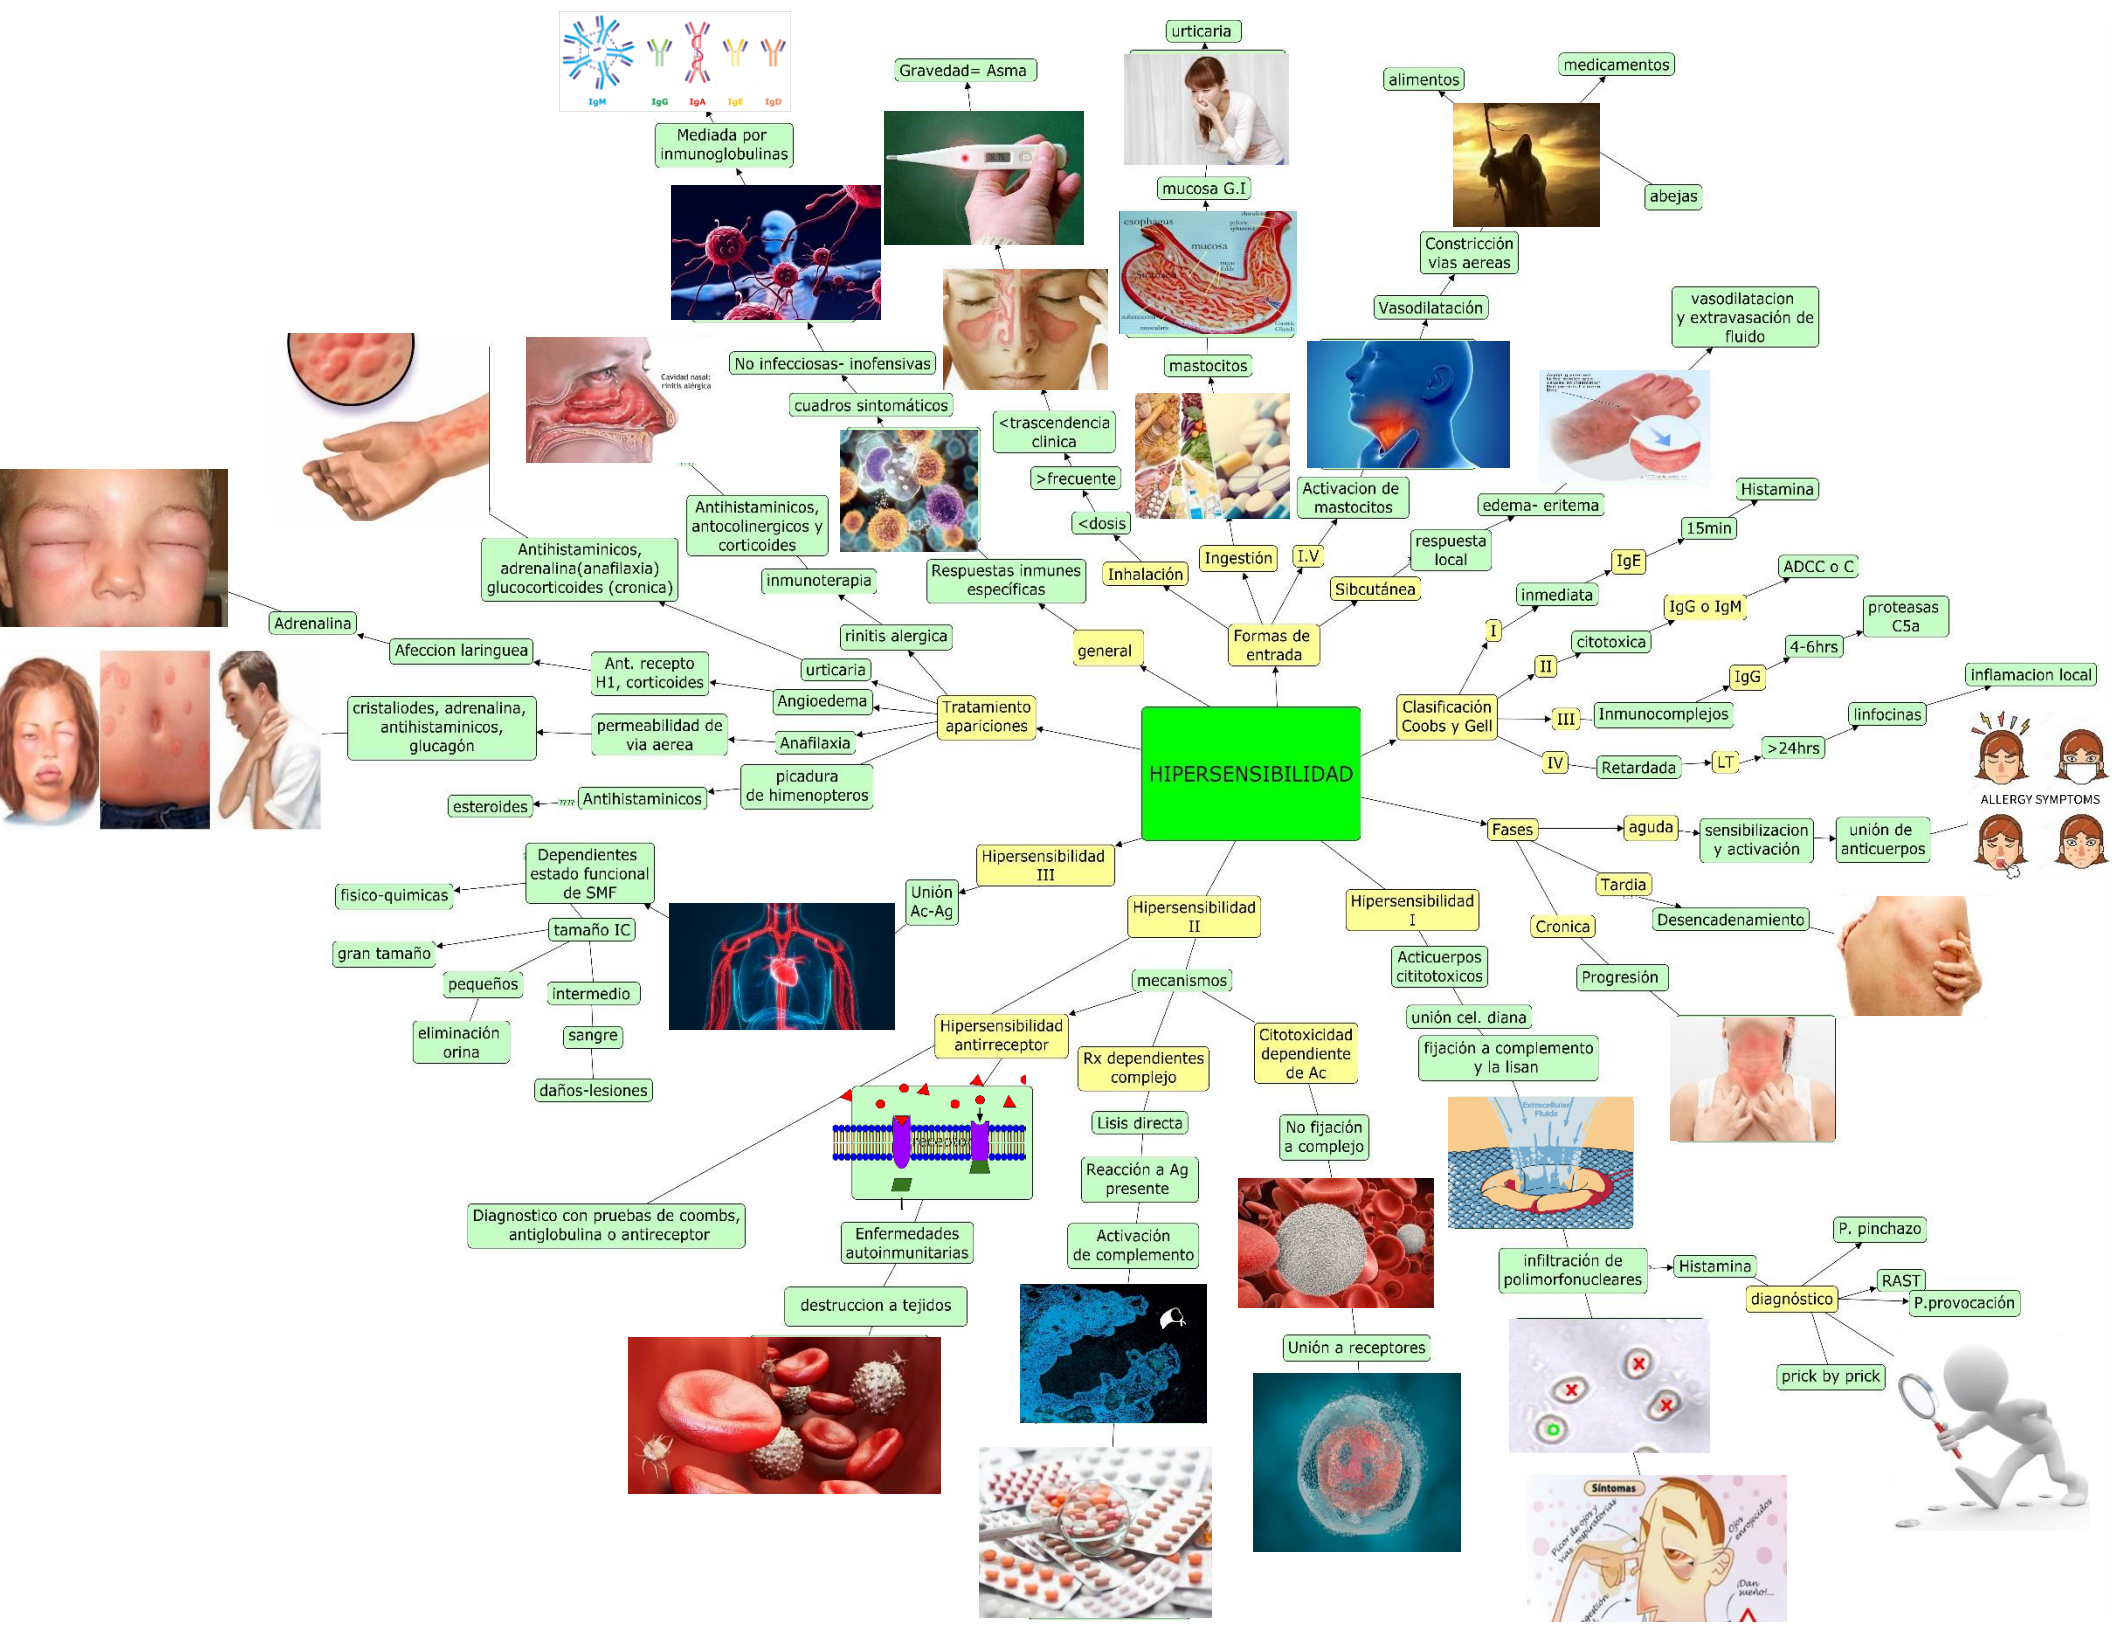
HIPERSENSIBILIDAD

IgM IgG IgA IgE IgD
Mediada por inmunoglobulinas
Gravedad= Asma
urticaria
mucosa G.I
alimentos
medicamentos
abejas
Constricción vias aereas
Vasodilatación
vasodilatacion y extravasación de fluido
No infecciosas- inofensivas
cuadros sintomáticos
<trascendencia clinica
>frecuente
<dosis
mastocitos
Activacion de mastocitos
edema- eritema
Histamina
15min
IgE
respuesta local
Cavidad nasal: rinitis alérgica
Antihistaminicos, antocolinergicos y corticoides
Antihistaminicos, adrenalina(anafilaxia) glucocorticoides (cronica)
inmunoterapia
Respuestas inmunes especificas
Inhalación
Ingestión
I.V
Sibcutánea
inmediata
ADCC o C
IgG o IgM
proteasas C5a
Adrenalina
Affeccion laringuea
Ant. recepto H1, corticoides
rinitis alergica
urticaria
Angioedema
Anafilaxia
general
Formas de entrada
I
II
citotoxica
4-6hrs
IgG
Inflamacion local
cristaliodes, adrenalina, antihistaminicos, glucagón
permeabilidad de via aerea
Tratamiento apariciones
Clasificación Coobs y Gell
III
Inmunocomplejos
linfocinas
IV
Retardada
LT
>24hrs
picadura de himenopteros
Antihistaminicos
esteroides
ALLERGY SYMPTOMS
Fases
aguda
sensibilizacion y activación
unión de anticuerpos
Tardia
Desencadenamiento
Cronica
Progresión
Dependientes estado funcional de SMF
fisico-quimicas
tamaño IC
gran tamaño
pequeños
intermedio
eliminación orina
sangre
daños-lesiones
Hipersensibilidad III
Unión Ac-Ag
Hipersensibilidad II
Hipersensibilidad I
Acticuerpos cititotoxicos
unión cel. diana
fijación a complemento y la lisan
mecanismos
Hipersensibilidad antirreceptor
Rx dependientes complejo
Citotoxicidad dependiente de Ac
Lisis directa
Reacción a Ag presente
Activación de complemento
No fijación a complejo
Unión a receptores
receptor
Diagnostico con pruebas de coombs, antiglobulina o antireceptor
Enfermedades autoinmunitarias
destruccion a tejidos
Extracellular Fluid
infiltración de polimorfonucleares
Histamina
diagnóstico
P. pinchazo
RAST
P.provocación
prick by prick
Síntomas